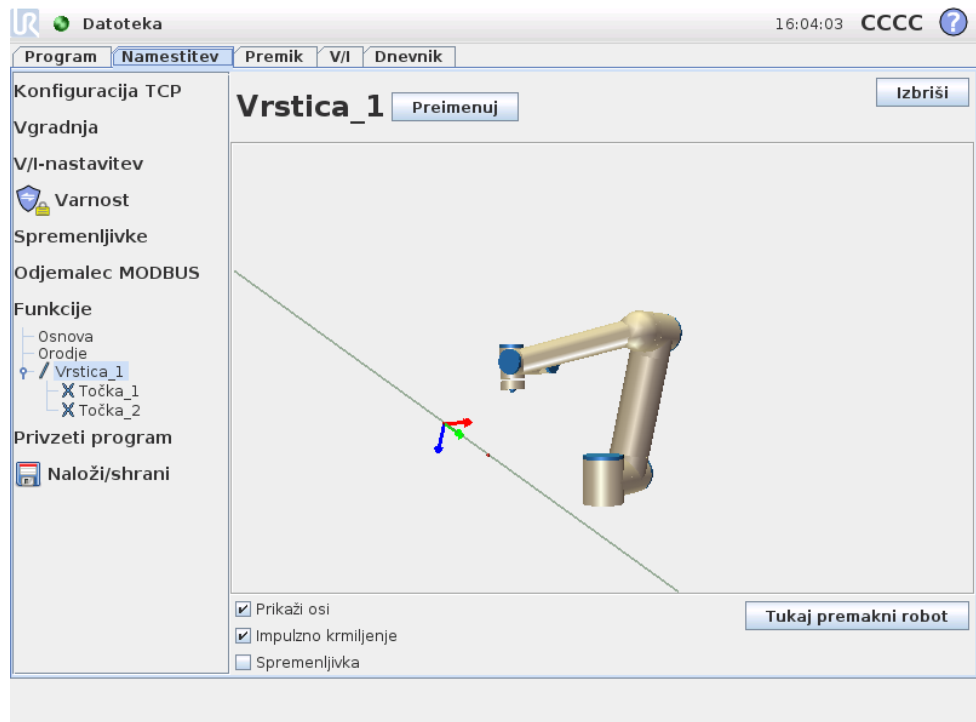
Datoteka

16:04:03 CCCC

Program | Namestitev | Premik | V/I | Dnevnik

Konfiguracija TCP
Vgradnja
V/I-nastavitev
Varnost
Spremenljivke
Odjemalec MODBUS
Funkcije
Osnova
Orodje
Vrstica_1
Točka_1
Točka_2
Privzeti program
Naloži/shrani

Vrstica_1 Preimenuj

Izbriši

Prikaži osi
Impulzno krmiljenje
Spremenljivka

Tukaj premakni robot